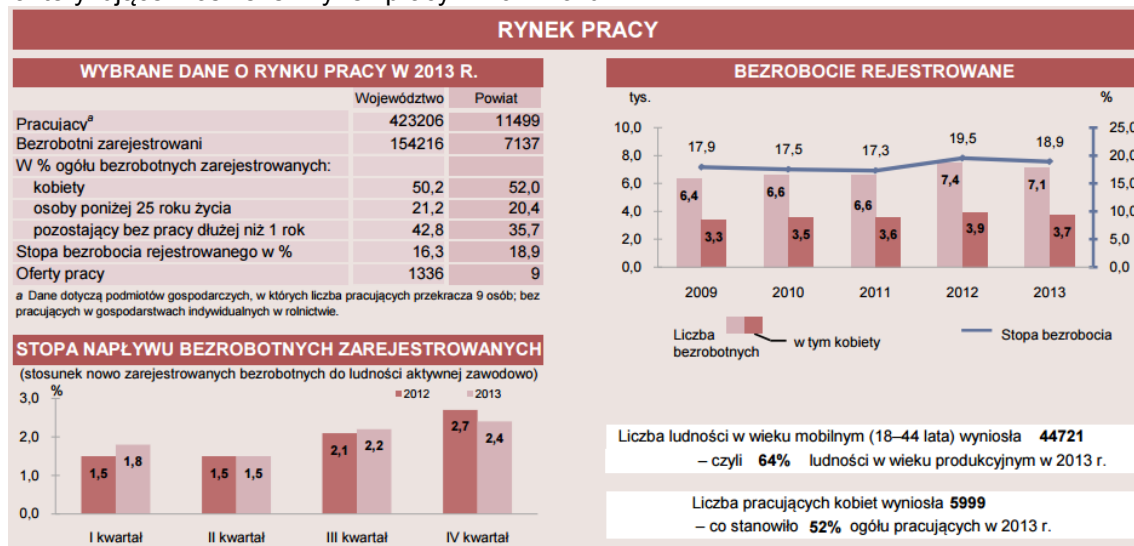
RYNEK PRACY

WYBRANE DANE O RYNKU PRACY W 2013 R.

| | Województwo | Powiat |
|---|---|---|
| Pracujący$^{a}$ | 423206 | 11499 |
| Bezrobotni zarejestrowani | 154216 | 7137 |
| W % ogółu bezrobotnych zarejestrowanych: | | |
| kobiety | 50,2 | 52,0 |
| osoby poniżej 25 roku życia | 21,2 | 20,4 |
| pozostający bez pracy dłużej niż 1 rok | 42,8 | 35,7 |
| Stopa bezrobocia rejestrowanego w % | 16,3 | 18,9 |
| Oferty pracy | 1336 | 9 |

a Dane dotyczą podmiotów gospodarczych, w których liczba pracujących przekracza 9 osób; bez pracujących w gospodarstwach indywidualnych w rolnictwie.

BEZROBOCIE REJESTROWANE

tys.
%
10,0
8,0
6,0
4,0
2,0
0,0
25,0
20,0
15,0
10,0
5,0
0
17,9 17,5 17,3 19,5 18,9
6,4 3,3 6,6 3,5 6,6 3,6 7,4 3,9 7,1 3,7
2009 2010 2011 2012 2013
Liczba bezrobotnych
w tym kobiety
Stopa bezrobocia

STOPA NAPŁYWU BEZROBOTNYCH ZAREJESTROWANYCH
(stosunek nowo zarejestrowanych bezrobotnych do ludności aktywnej zawodowo)
%
3,0
2,0
1,0
0,0
2012
2013
1,5 1,8
1,5 1,5
2,1 2,2
2,7 2,4
I kwartał
II kwartał
III kwartał
IV kwartał

Liczba ludności w wieku mobilnym (18–44 lata) wyniosła 44721
– czyli 64% ludności w wieku produkcyjnym w 2013 r.

Liczba pracujących kobiet wyniosła 5999
– co stanowiło 52% ogółu pracujących w 2013 r.